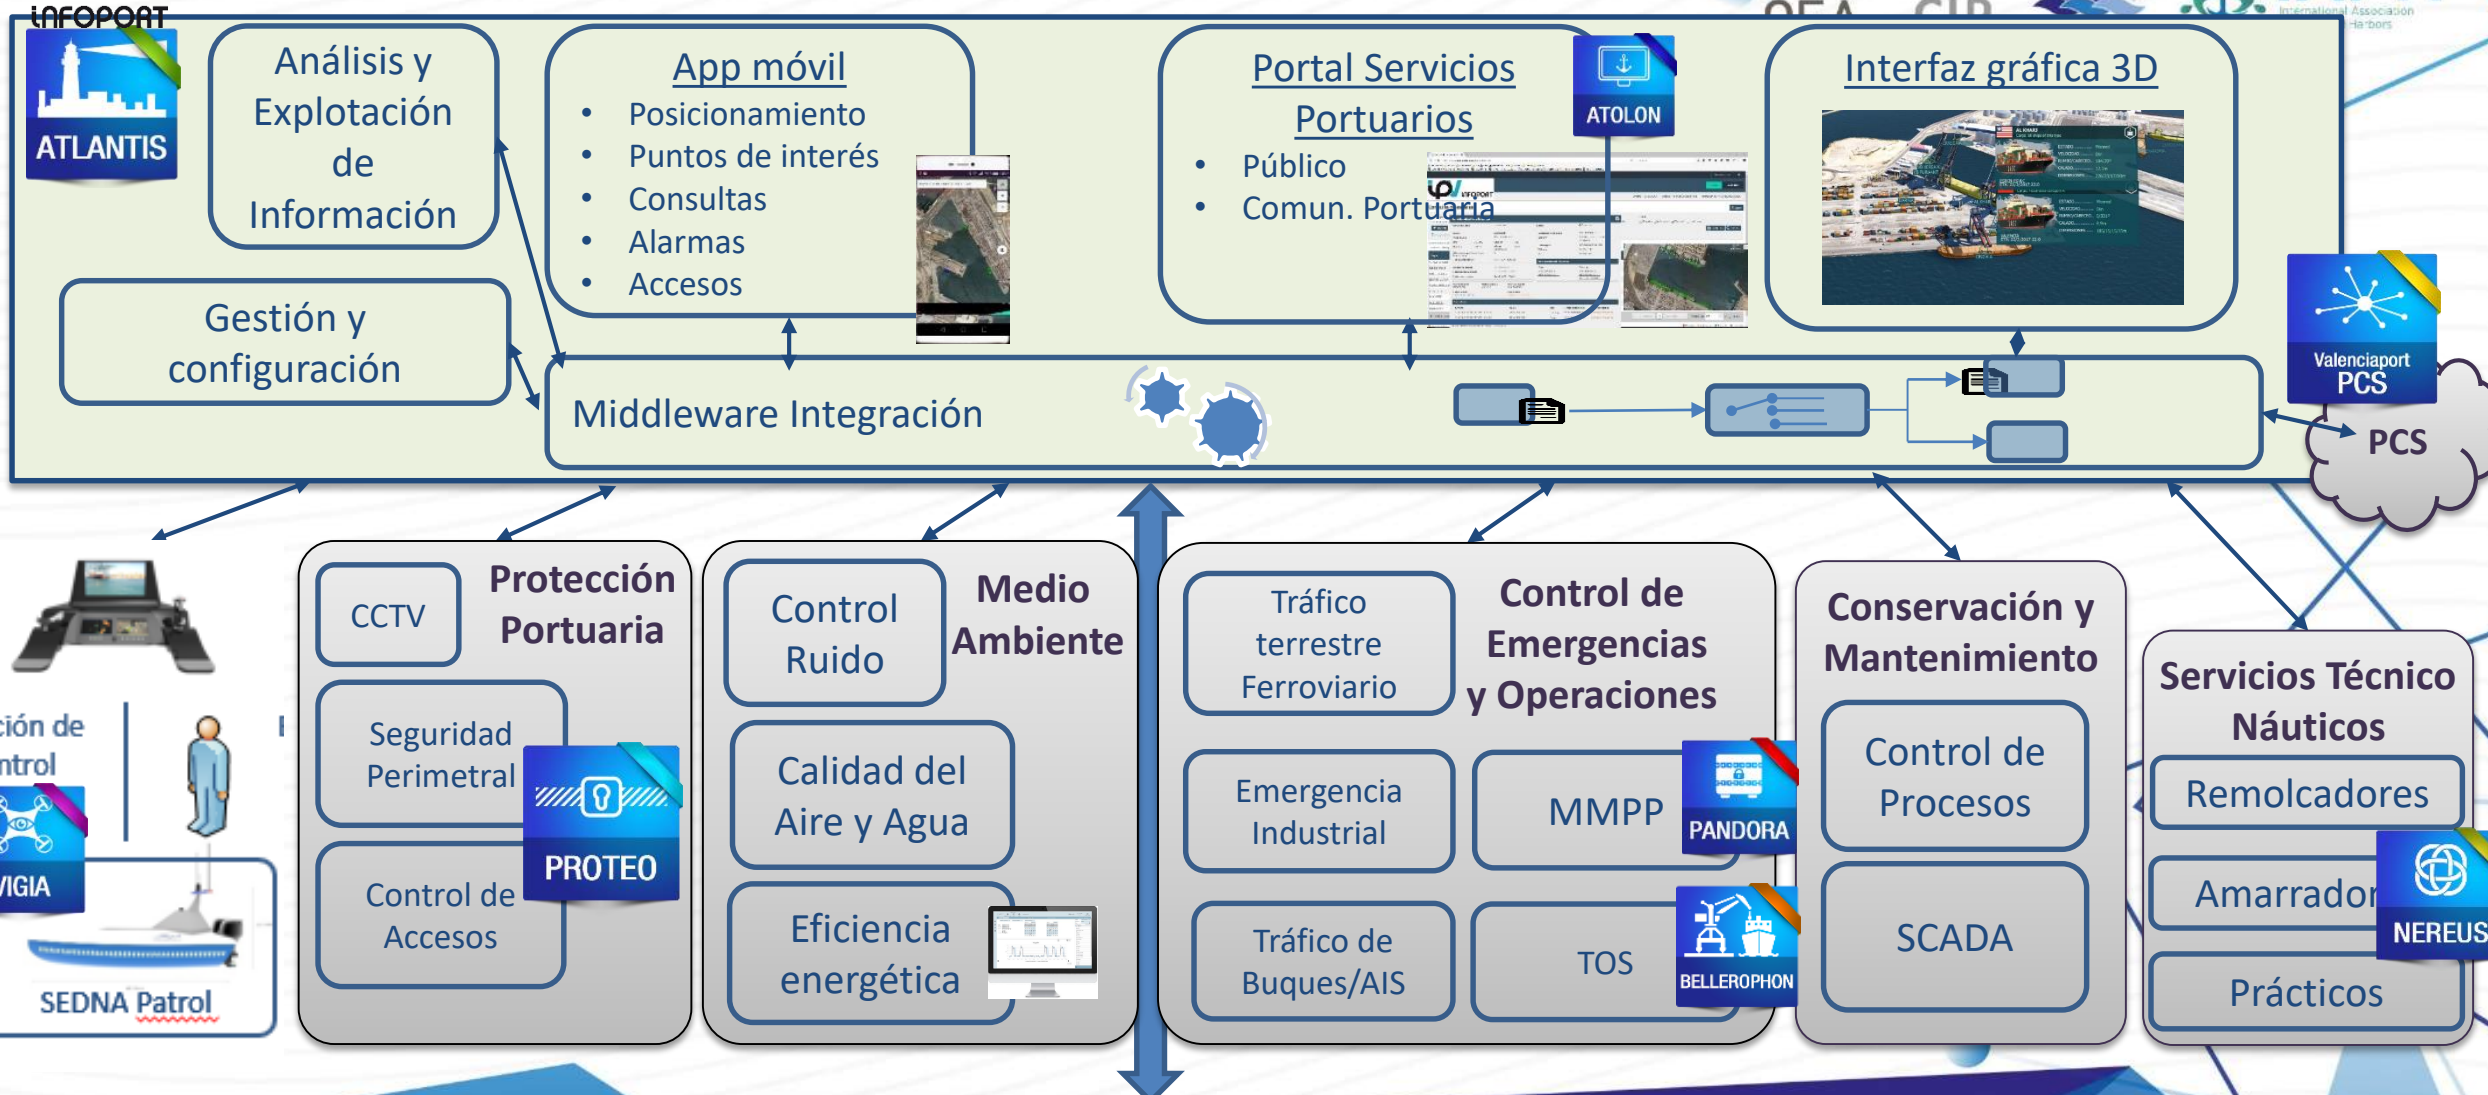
INFOPORT

ATLANTIS

Análisis y Explotación de Información

App móvil
- Posicionamiento
- Puntos de interés
- Consultas
- Alarmas
- Accesos

Portal Servicios Portuarios
- Público
- Comun. Portuaria

ATOLON

Interfaz gráfica 3D

Gestión y configuración

Middleware Integración

Valenciaport PCS

PCS

ción de
ntrol

VIGIA

SEDNA Patrol

Protección Portuaria

CCTV

Seguridad Perimetral

PROTEO

Control de Accesos

Medio Ambiente

Control Ruido

Calidad del Aire y Agua

Eficiencia energética

Control de Emergencias y Operaciones

Tráfico terrestre Ferroviario

Emergencia Industrial

MMPP

PANDORA

Tráfico de Buques/AIS

TOS

BELLEROPHON

Conservación y Mantenimiento

Control de Procesos

SCADA

Servicios Técnico Náuticos

Remolcadores

Amarrador

NEREUS

Prácticos